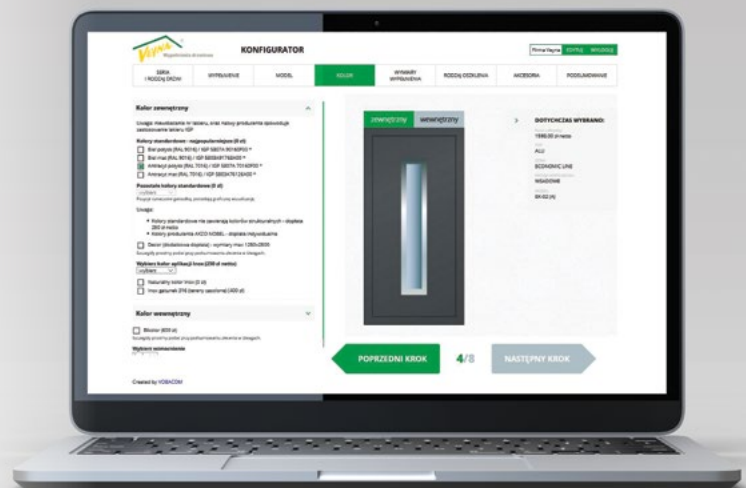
Vayna

KONFIGURATOR

Firma Vayna EDYTUJ WYLOGUJ

SERIA I RODZAJ DRZWI | WYPEŁNIENIE | MODEL | KOLOR | WYMIARY WYPEŁNIENIA | RODZAJ OSZKLENIA | AKCESORIA | PODSUMOWANIE

Kolor zewnętrzny

Uwaga: nieuwzględnia w tabeli, oraz nazwy producenta opowiedzie zastosowanie tabeli IGP

Kolory standardowe - najpopularniejsze (0 zł)
Biel połysk (RAL 9016) / IGP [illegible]
Biel mat (RAL 9016) / IGP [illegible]
Antracyt połysk (RAL 7016) / IGP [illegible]
Antracyt mat (RAL 7016) / IGP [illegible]

Pozostałe kolory standardowe (0 zł)
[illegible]

Uwaga:
• Kolory standardowe nie zawierają kolorów strukturalnych - dopłata 280 zł netto
• Kolory producenta AKZO NOBEL - dopłata indywidualna

Decor (dodatkowa dopłata) - wymiary max 1280x2600

Wybierz kolor aplikacji Inox (250 zł netto)
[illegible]
Naturalny kolor Inox (0 zł)
Inox gatunek 316 (lamele) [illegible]

Kolor wewnętrzny

Bicolor (600 zł)

Wybierz wewnętrzne

Created by VOBACOM

zewnętrzny | wewnętrzny

DOTYCHCZAS WYBRANO:
1980,00 zł netto
ALU
ECONOMIC LINE
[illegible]
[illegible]

POPRZEDNI KROK 4/8 NASTĘPNY KROK